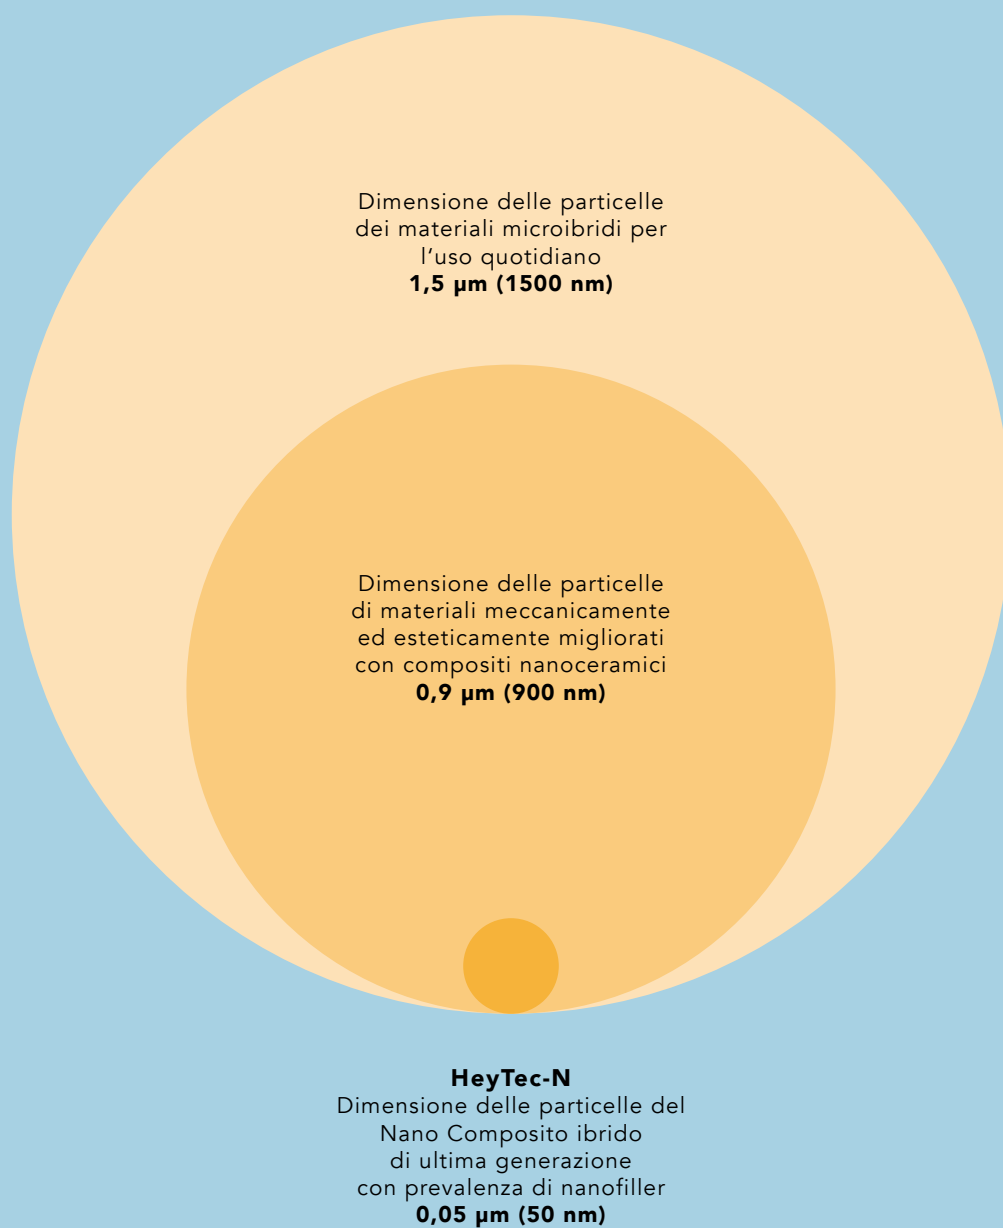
Dimensione delle particelle dei materiali microibridi per l’uso quotidiano
**1,5 µm (1500 nm)**

Dimensione delle particelle di materiali meccanicamente ed esteticamente migliorati con compositi nanoceramici
**0,9 µm (900 nm)**

**HeyTec-N**
Dimensione delle particelle del Nano Composito ibrido di ultima generazione con prevalenza di nanofiller
**0,05 µm (50 nm)**